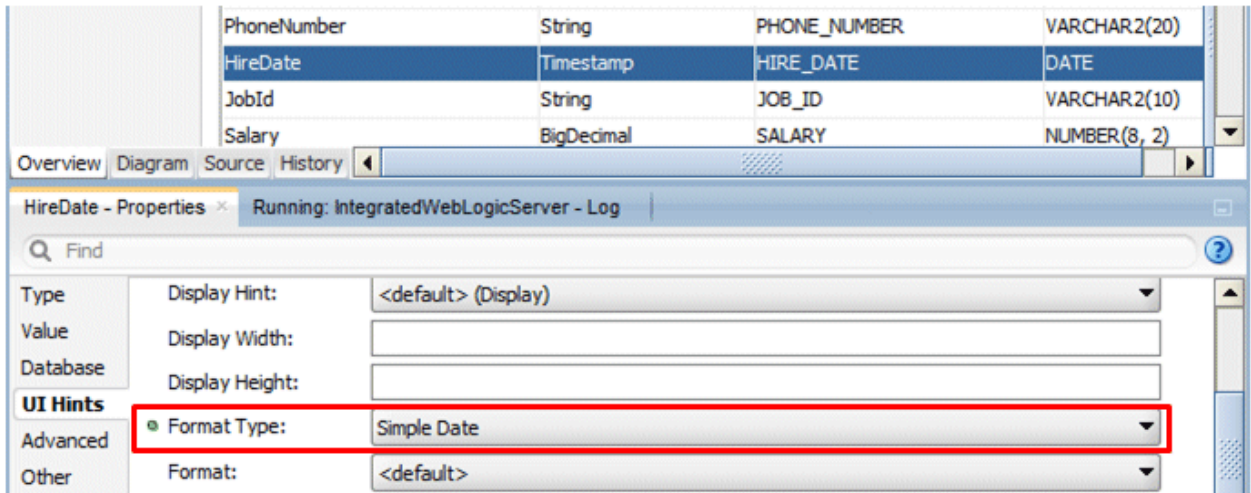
| PhoneNumber | String | PHONE_NUMBER | VARCHAR2(20) |
|---|---|---|---|
| HireDate | Timestamp | HIRE_DATE | DATE |
| JobId | String | JOB_ID | VARCHAR2(10) |
| Salary | BigDecimal | SALARY | NUMBER(8, 2) |

Overview Diagram Source History

HireDate - Properties × Running: IntegratedWebLogicServer - Log

Find

Type
Value
Database
UI Hints
Advanced
Other

Display Hint: <default> (Display)
Display Width:
Display Height:
Format Type: Simple Date
Format: <default>